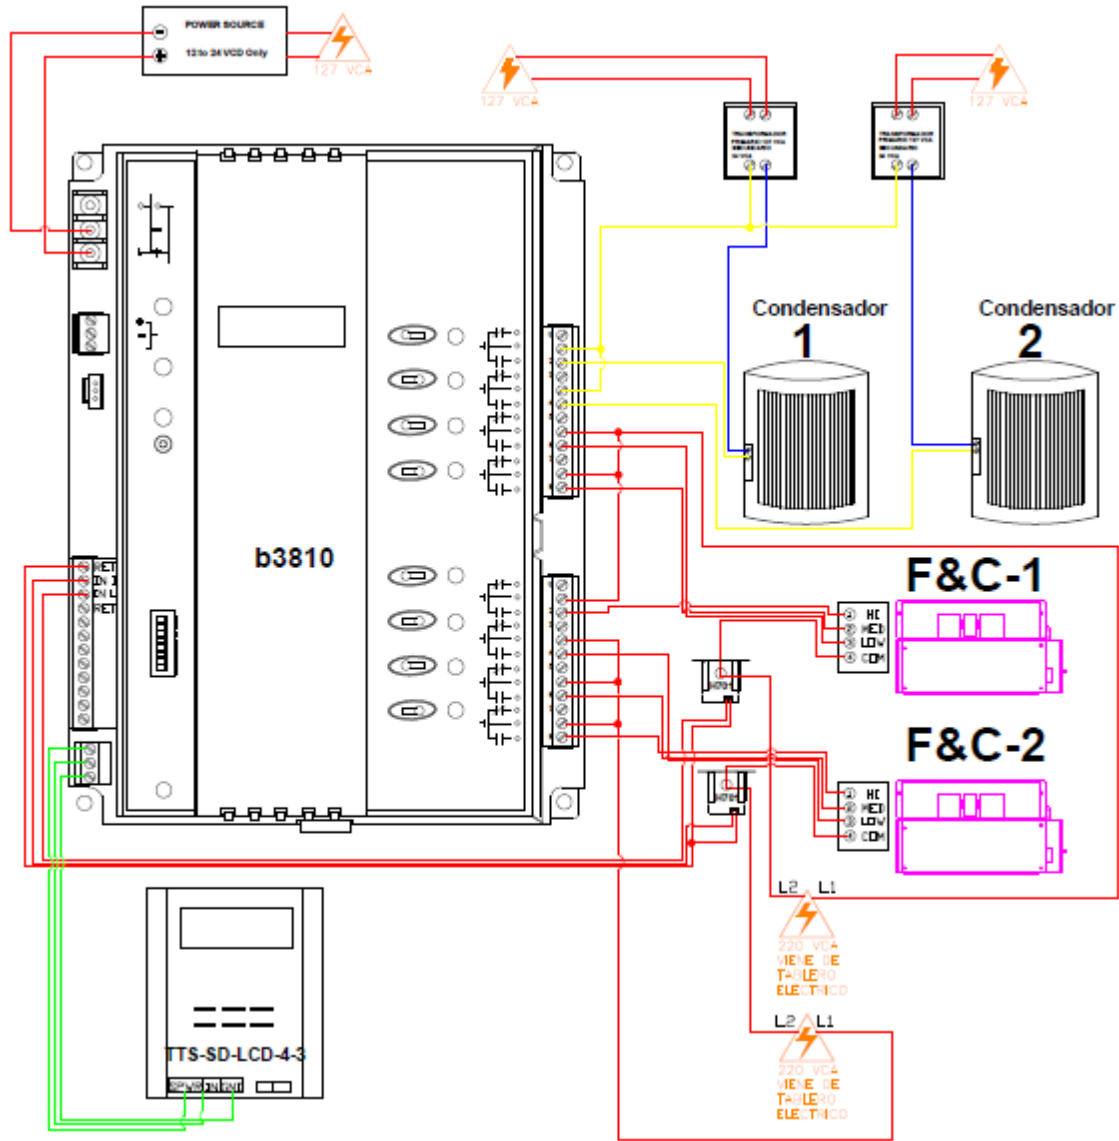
POWER SOURCE
12 to 24 VCD Only
127 VCA

127 VCA
127 VCA

TRANSFORMADOR PRIMARIO 127 VCA SECUNDARIO 24 VCA
TRANSFORMADOR PRIMARIO 127 VCA SECUNDARIO 24 VCA

Condensador
1
Condensador
2

b3810

RET
IN 1
IN L
RET

F&C-1
HI
MED
LOW
COM

F&C-2
HI
MED
LOW
COM

L2 L1
220 VCA
VIENE DE
TABLERO
ELECTRICO

L2 L1
220 VCA
VIENE DE
TABLERO
ELECTRICO

TTS-SD-LCD-4-3
SPWR IN ENT